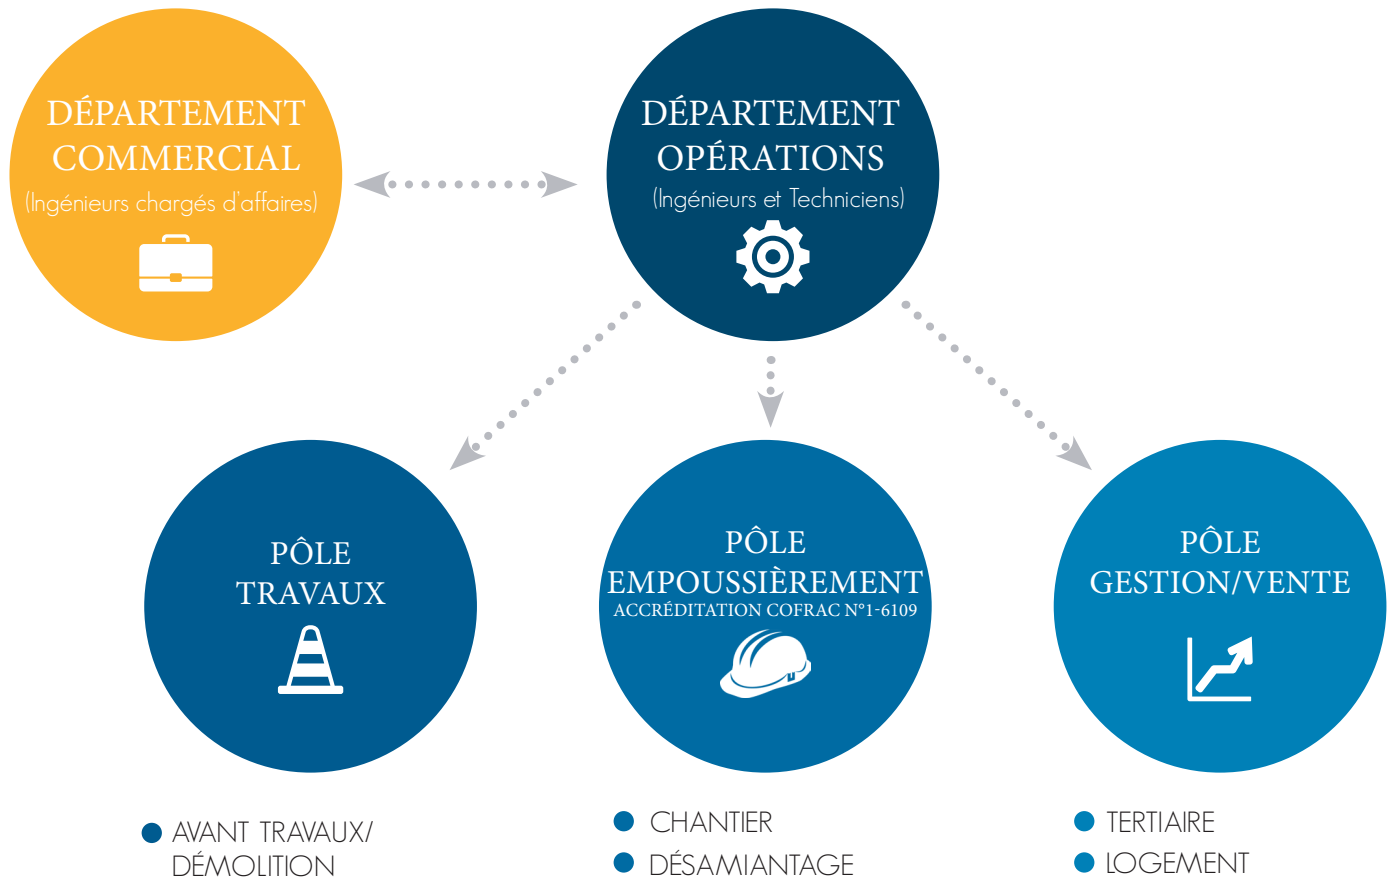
DÉPARTEMENT COMMERCIAL
(Ingénieurs chargés d'affaires)

DÉPARTEMENT OPÉRATIONS
(Ingénieurs et Techniciens)

PÔLE TRAVAUX

PÔLE EMPOUSSIÈREMENT
ACCRÉDITATION COFRAC N°1-6109

PÔLE GESTION/VENTE

AVANT TRAVAUX/ DÉMOLITION

CHANTIER
DÉSAMIANTAGE

TERTIAIRE
LOGEMENT